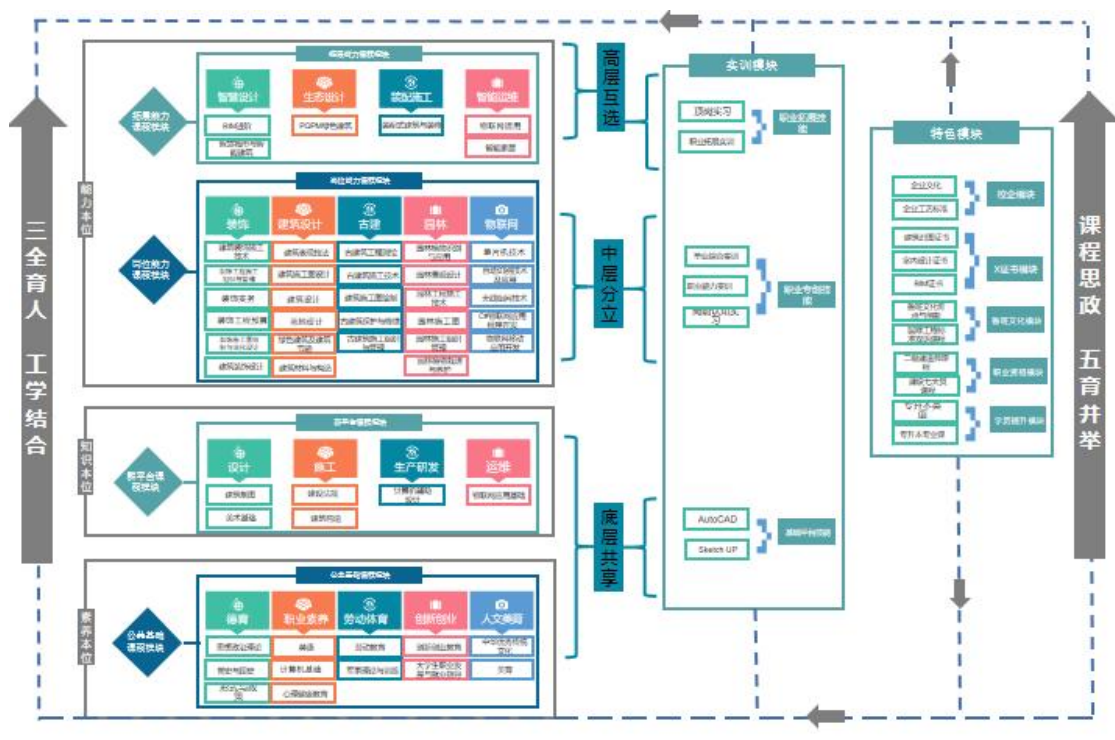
三全育人 工学结合

能力本位

拓展能力课程模块

智慧设计
BIM虚拟
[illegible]

生态设计
PGPM绿色建筑

装配施工
装配式建筑与装饰

智能运维
物联网运维
智能家居

岗位能力课程模块

装饰
建筑装饰施工技术
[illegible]
装饰效果
装饰工程预算
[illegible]
建筑装饰设计

建筑设计
建筑制图技术
建筑施工图设计
建筑设计
规划设计
绿色建筑及建筑节能
建筑材料与构造

古建
古建筑工程概论
古建筑施工技术
古建筑工程识图
古建筑保护与修缮
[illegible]

园林
园林植物识别与应用
园林景观设计
园林工程施工技术
园林施工图
园林施工组织管理
园林绿化植物养护

物联网
单片机技术
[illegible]
无线传感技术
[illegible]
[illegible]

知识本位

基础平台课程模块

设计
建筑制图
美术基础

施工
建筑识图
建筑构造

生产研发
计算机辅助设计

运维
物联网应用基础

素养本位

公共基础课程模块

德育
思想政治理论
职业与道德
形势与政策

职业素养
英语
计算机基础
心理健康教育

劳动体育
劳动教育
军事理论与训练

创新创业
创新创业教育
大学生职业生涯规划与就业指导

人文美育
中华优秀传统文化
美育

高层互选

中层分立

底层共享

实训模块
顶岗实习
跟岗实训
职业拓展技能
专业综合实训
职业能力实训
课程认知实习
职业专项技能
AutoCAD
Sketch UP
基础平台技能

特色模块
企业文化
企业工匠精神
校企模块
建筑识图证书
室内设计证书
BIM证书
X证书模块
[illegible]
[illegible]
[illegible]
职业竞赛模块
专升本课程
专升本职业课
学历提升模块

课程思政 五育并举